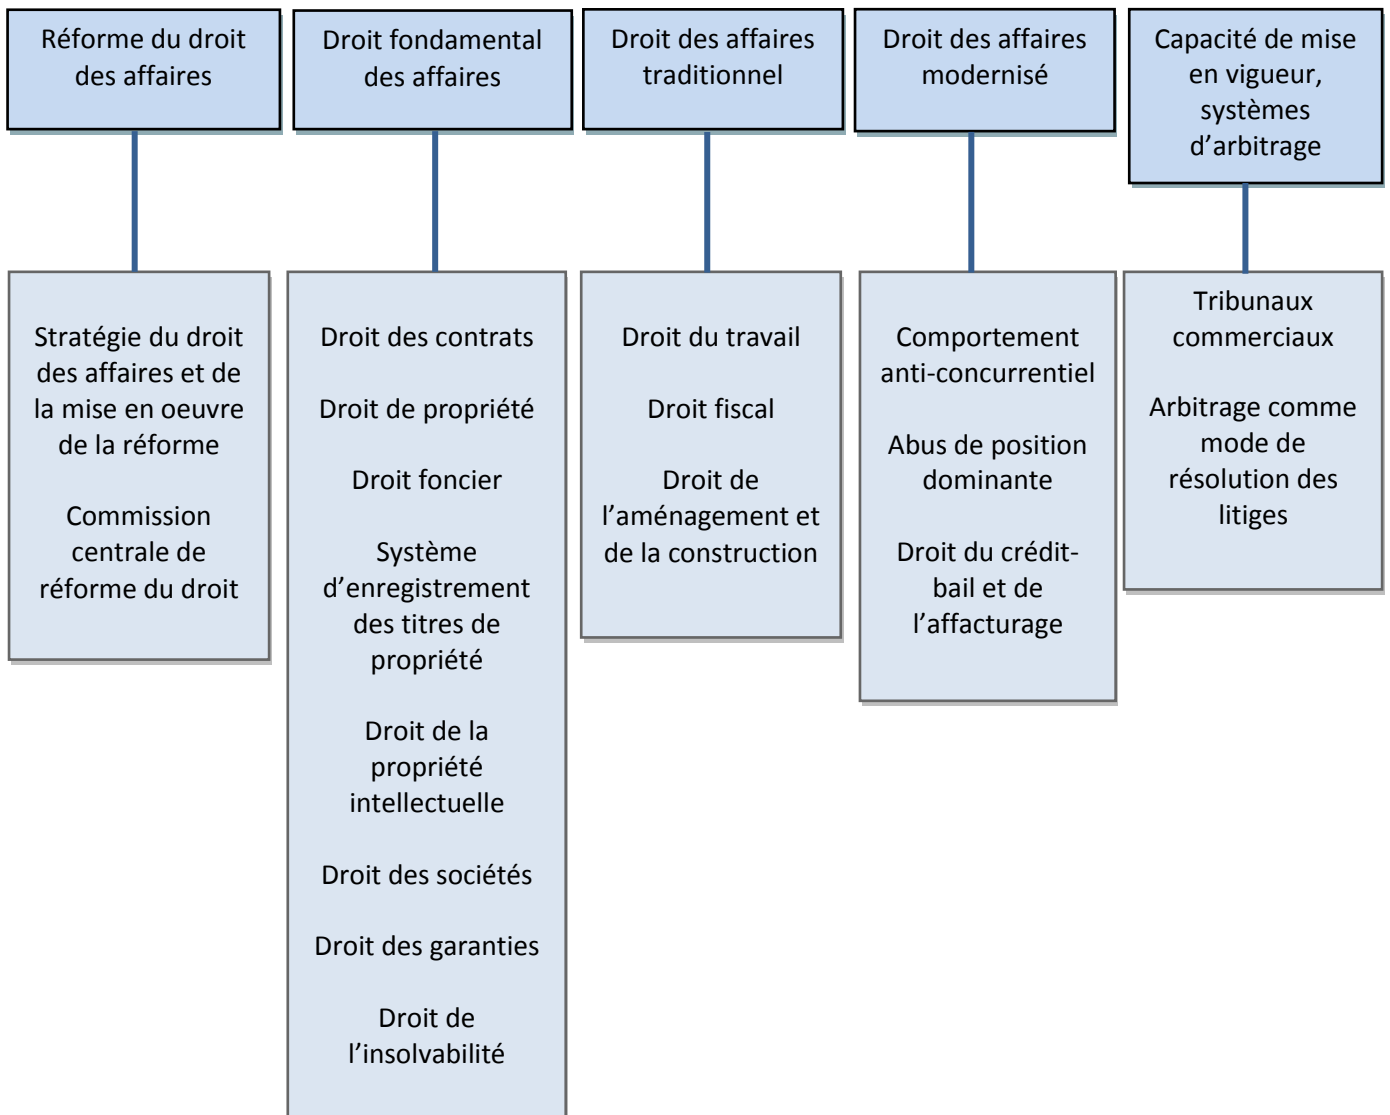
Réforme du droit des affaires

Stratégie du droit des affaires et de la mise en oeuvre de la réforme

Commission centrale de réforme du droit

Droit fondamental des affaires

Droit des contrats

Droit de propriété

Droit foncier

Système d'enregistrement des titres de propriété

Droit de la propriété intellectuelle

Droit des sociétés

Droit des garanties

Droit de l'insolvabilité

Droit des affaires traditionnel

Droit du travail

Droit fiscal

Droit de l'aménagement et de la construction

Droit des affaires modernisé

Comportement anti-concurrentiel

Abus de position dominante

Droit du crédit-bail et de l'affacturage

Capacité de mise en vigueur, systèmes d'arbitrage

Tribunaux commerciaux

Arbitrage comme mode de résolution des litiges